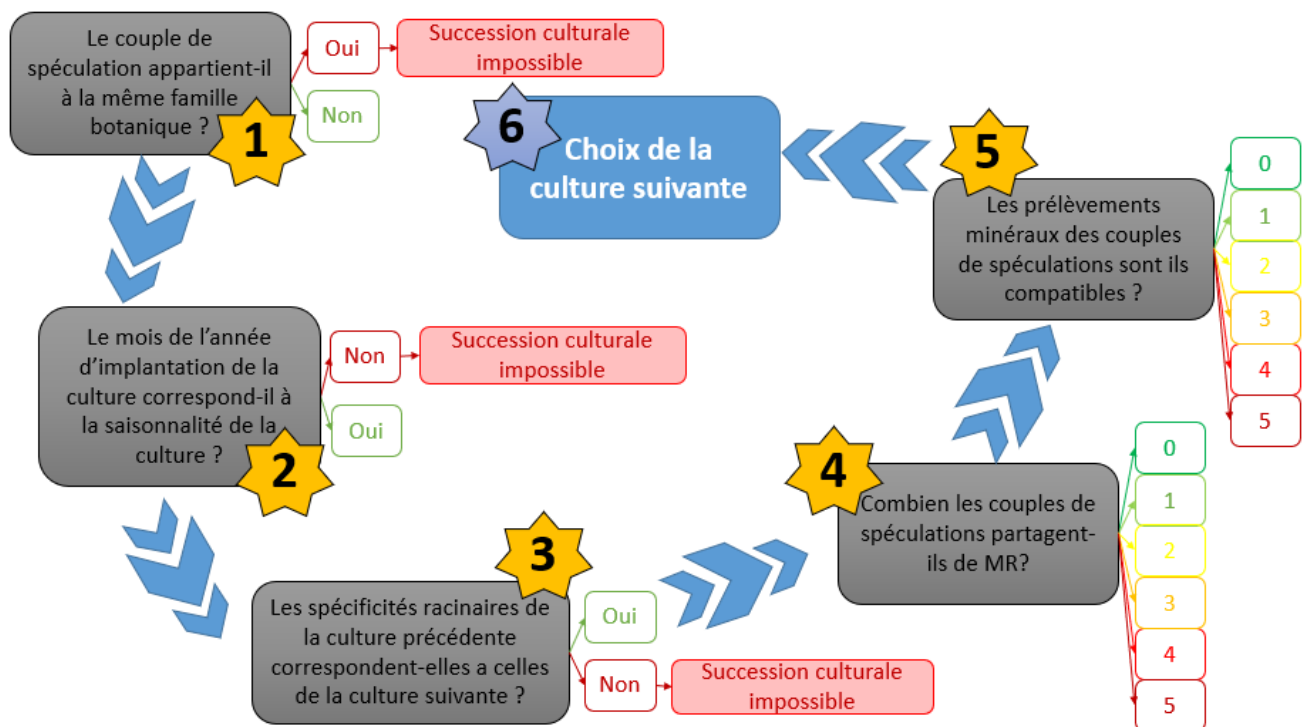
Le couple de spéculation appartient-il à la même famille botanique ?

1

Oui

Succession culturale impossible

Non

6

Choix de la culture suivante

5

Les prélèvements minéraux des couples de spéculations sont ils compatibles ?

0

1

2

3

4

5

Le mois de l'année d'implantation de la culture correspond-il à la saisonnalité de la culture ?

2

Non

Succession culturale impossible

Oui

4

Combien les couples de spéculations partagent-ils de MR?

0

1

2

3

4

5

3

Les spécificités racinaires de la culture précédente correspondent-elles a celles de la culture suivante ?

Oui

Non

Succession culturale impossible